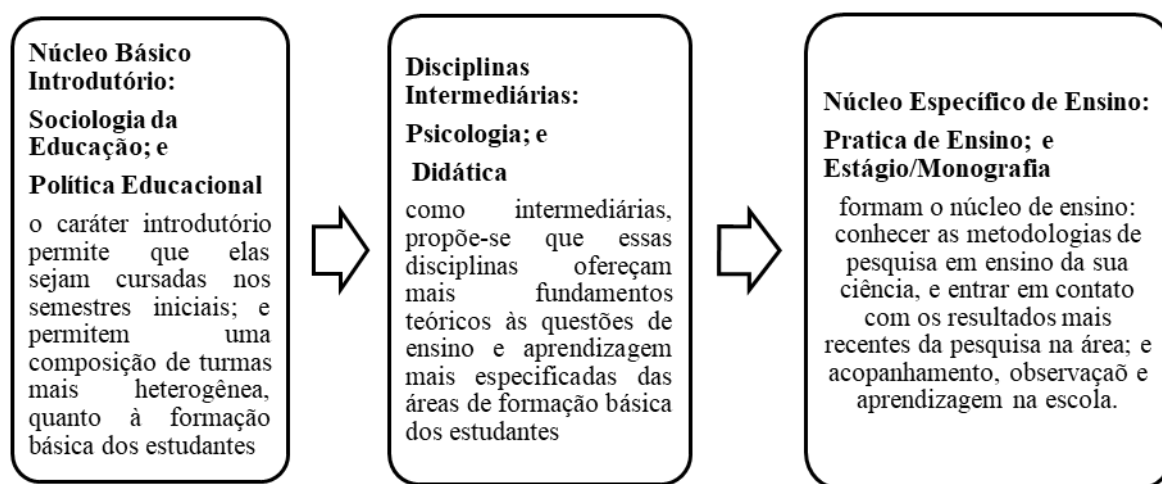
Núcleo Básico Introdutório:

Sociologia da Educação; e

Política Educacional

o caráter introdutório permite que elas sejam cursadas nos semestres iniciais; e permitem uma composição de turmas mais heterogênea, quanto à formação básica dos estudantes

Disciplinas Intermediárias:

Psicologia; e

Didática

como intermediárias, propõe-se que essas disciplinas ofereçam mais fundamentos teóricos às questões de ensino e aprendizagem mais especificadas das áreas de formação básica dos estudantes

Núcleo Específico de Ensino:

Pratica de Ensino; e Estágio/Monografia

formam o núcleo de ensino: conhecer as metodologias de pesquisa em ensino da sua ciência, e entrar em contato com os resultados mais recentes da pesquisa na área; e acopanhamento, observação e aprendizagem na escola.